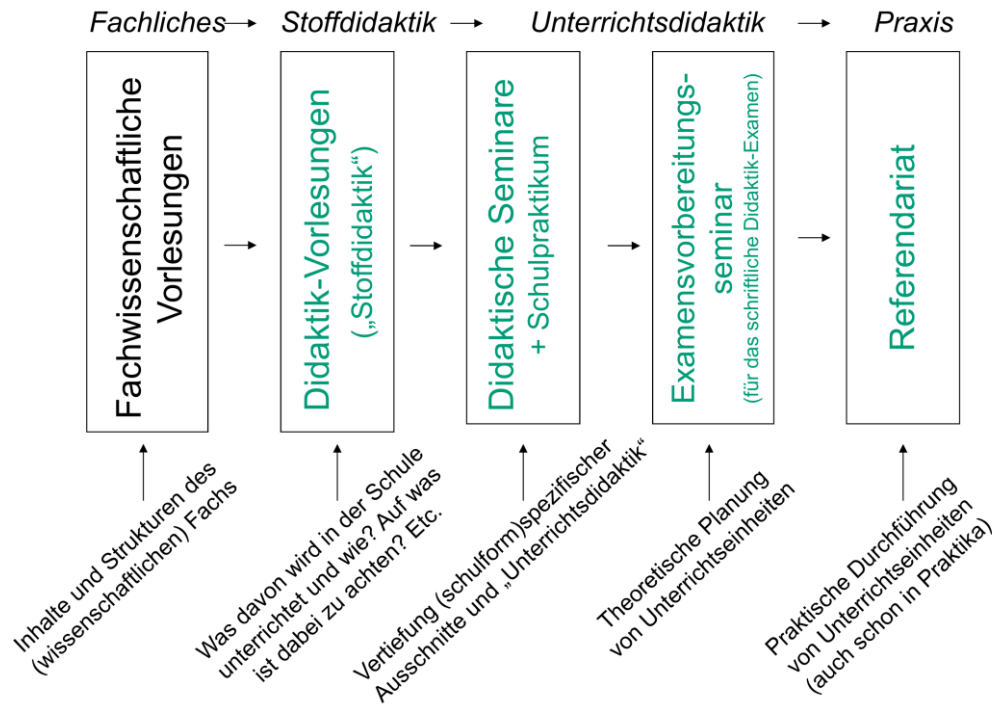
Fachliches → Stoffdidaktik → Unterrichtsdidaktik → Praxis

Fachwissenschaftliche Vorlesungen

Didaktik-Vorlesungen („Stoffdidaktik“)

Didaktische Seminare + Schulpraktikum

Examensvorbereitungsseminar (für das schriftliche Didaktik-Examen)

Referendariat

Inhalte und Strukturen des (wissenschaftlichen) Fachs

Was davon wird in der Schule unterrichtet und wie? Auf was ist dabei zu achten? Etc.

Vertiefung (schulform)spezifischer Ausschnitte und „Unterrichtsdidaktik“

Theoretische Planung von Unterrichtseinheiten

Praktische Durchführung von Unterrichtseinheiten (auch schon in Praktika)